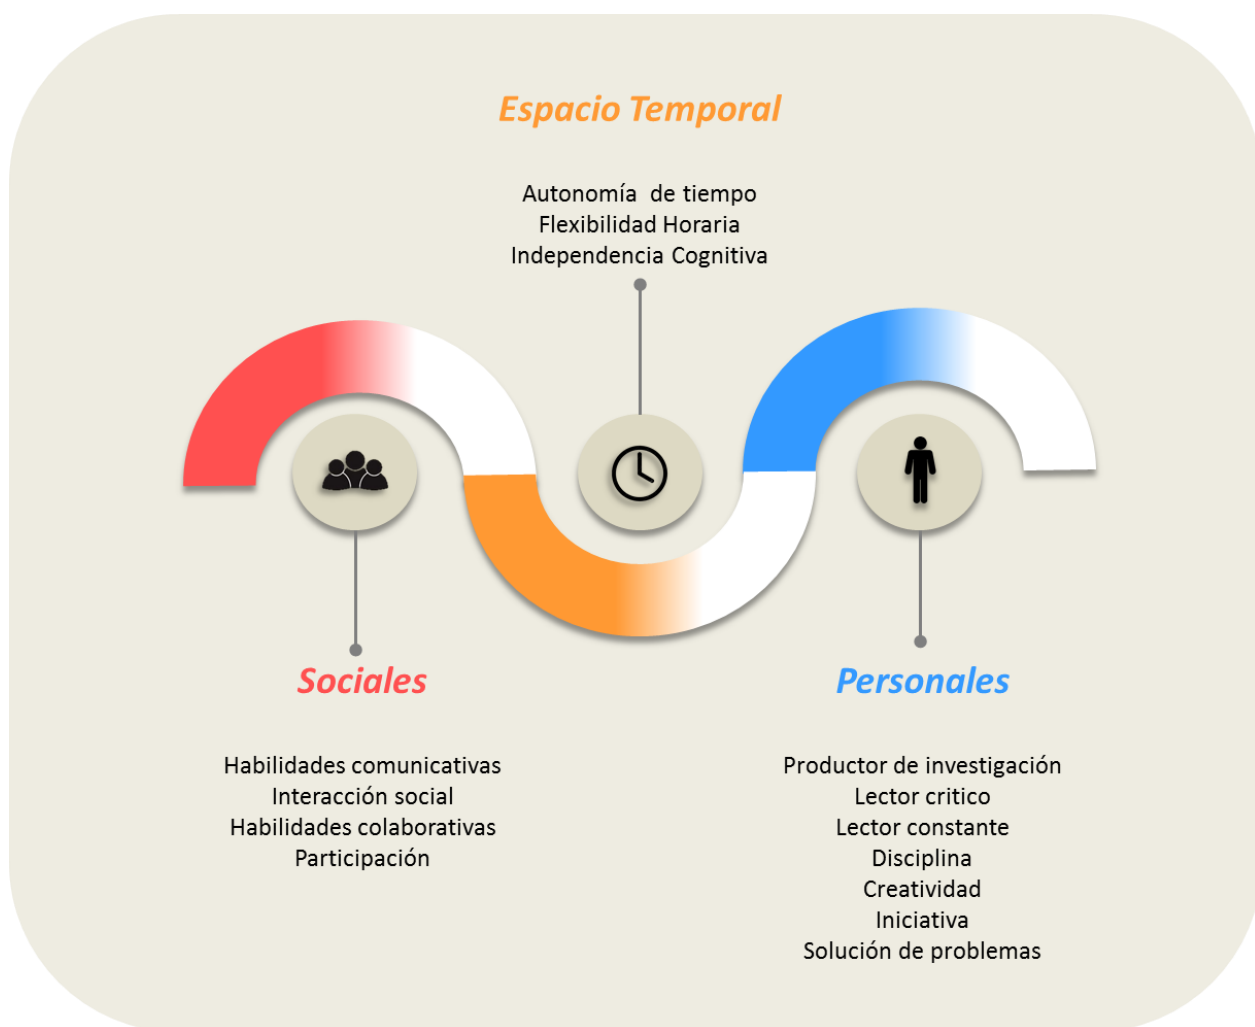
Espacio Temporal

Autonomía de tiempo
Flexibilidad Horaria
Independencia Cognitiva

Sociales

Habilidades comunicativas
Interacción social
Habilidades colaborativas
Participación

Personales

Productor de investigación
Lector critico
Lector constante
Disciplina
Creatividad
Iniciativa
Solución de problemas